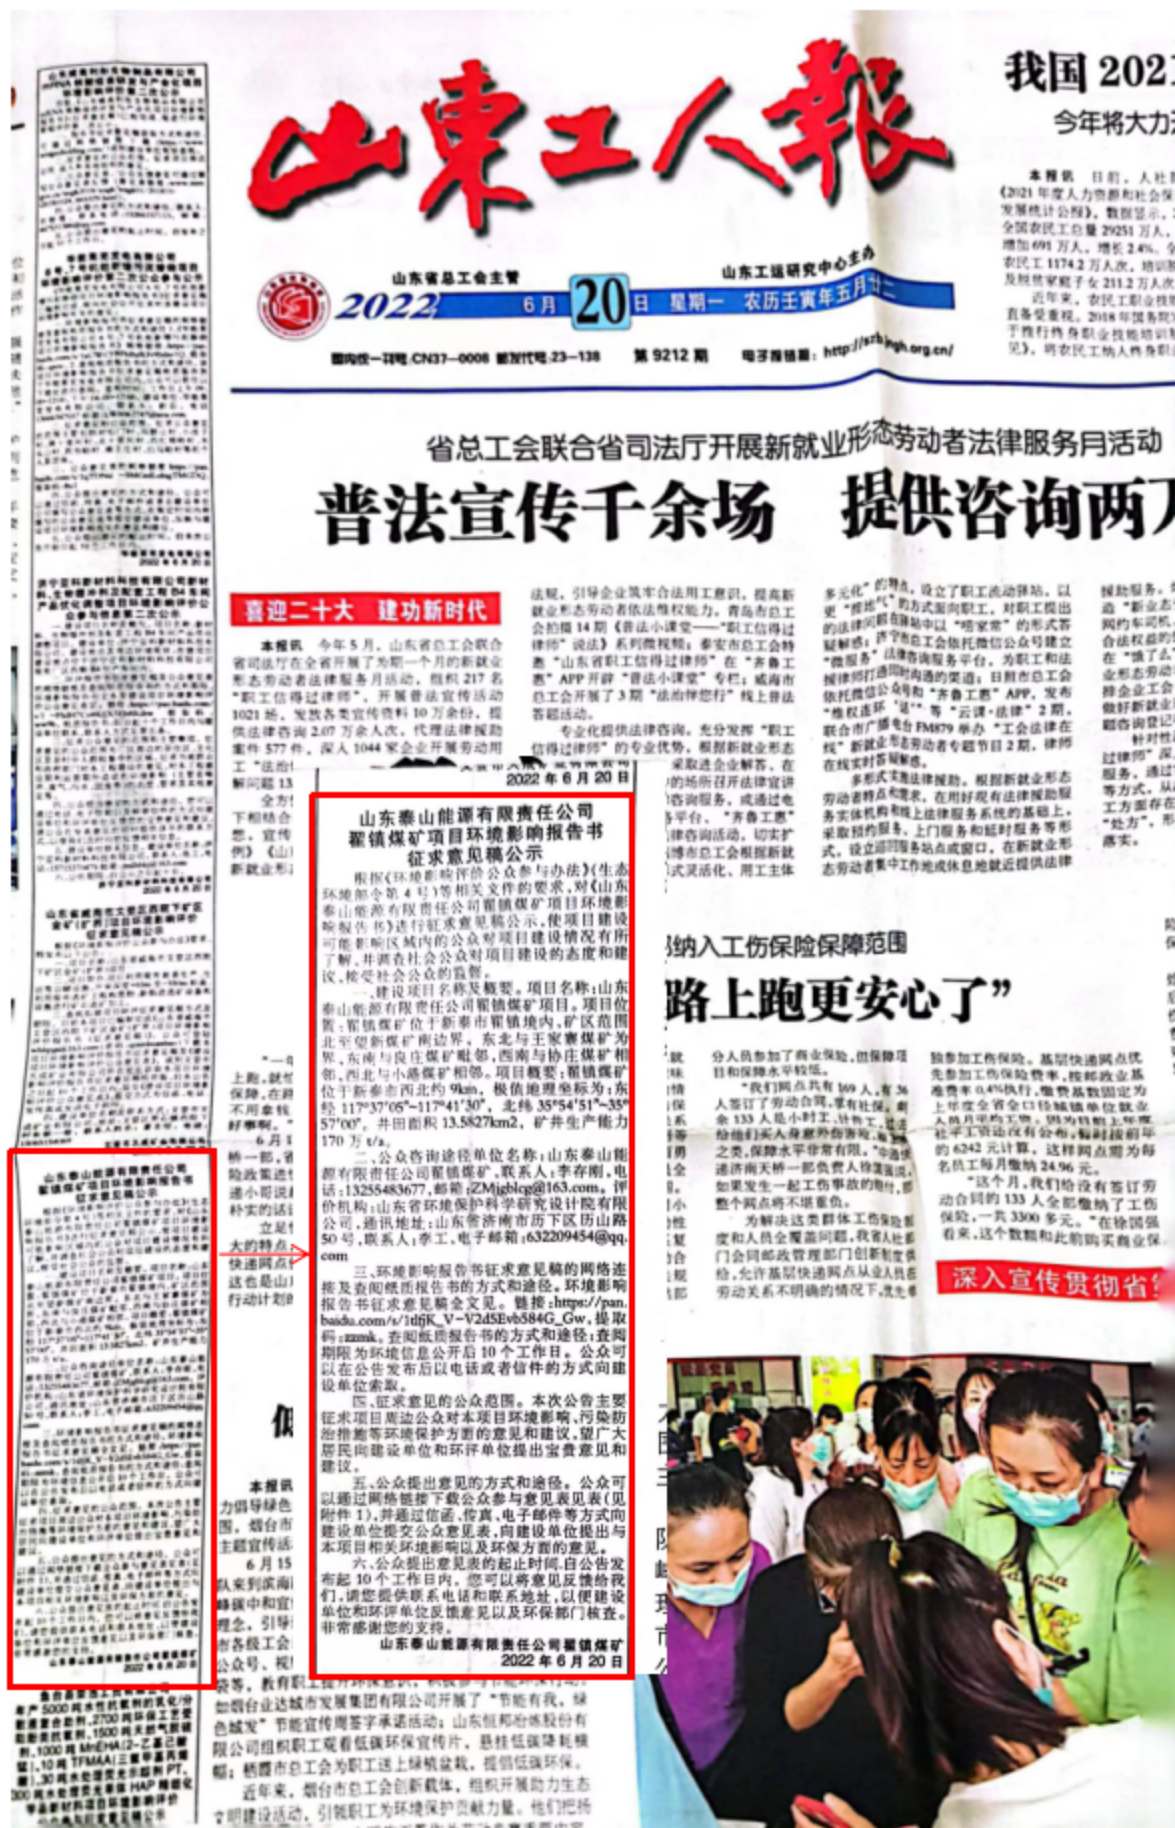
山東工人報

山东省总工会主管　山东工运研究中心主办

2022　6月 20日　星期一　农历壬寅年五月廿二

国内统一刊号:CN37-0008　邮发代号:23-138　第 9212 期　电子报链接:http://sdzhgh.org.cn/

我国 2021

今年将大力

省总工会联合省司法厅开展新就业形态劳动者法律服务月活动

普法宣传千余场　提供咨询两万

喜迎二十大　建功新时代

本报讯　今年5月，山东省总工会联合省司法厅在全省开展了为期一个月的新就业形态劳动者法律服务月活动。组织217名"职工信得过律师"，开展普法宣传活动1021场，发放各类宣传资料10万余份，提供法律咨询2.07万余人次，代理法律援助案件577件，深入1044家企业开展劳动用工"法治体检"……

纳入工伤保险保障范围

路上跑更安心了"

深入宣传贯彻省

2022年6月20日

山东泰山能源有限责任公司
翟镇煤矿项目环境影响报告书
征求意见稿公示

根据《环境影响评价公众参与办法》(生态环境部令第4号)等相关文件的要求，对《山东泰山能源有限责任公司翟镇煤矿项目环境影响报告书》进行征求意见稿公示，使项目建设可能影响区域内的公众对项目建设情况有所了解，并调查社会公众对项目建设的态度和建议，接受社会公众的监督。

一、建设项目名称及概要。项目名称：山东泰山能源有限责任公司翟镇煤矿项目。项目位置：翟镇煤矿位于新泰市翟镇境内，矿区范围北至新汶煤矿南边界，东北与王家寨煤矿为界，东南与良庄煤矿毗邻，西南与协庄煤矿相邻，西北与小港煤矿相邻。项目概要：翟镇煤矿位于新泰市西北约9km，极值地理坐标为：东经117°37′05″~117°41′30″，北纬35°54′51″~35°57′00″，井田面积13.5827km2，矿井生产能力170万t/a。

二、公众咨询途径单位名称：山东泰山能源有限责任公司翟镇煤矿，联系人：李存刚，电话：13255483677，邮箱：ZMjgblcg@163.com。评价机构：山东省环境保护科学研究设计院有限公司，通讯地址：山东省济南市历下区历山路50号，联系人：李工，电子邮箱：632209454@qq.com

三、环境影响报告书征求意见稿的网络连接及查阅纸质报告书的方式和途径。环境影响报告书征求意见稿全文见。链接：https://pan.baidu.com/s/1dfjK_V-V2d5Evb584G_Gw，提取码：zzmk。查阅纸质报告书的方式和途径：查阅期限为环境信息公开后10个工作日。公众可以在公告发布后以电话或者信件的方式向建设单位索取。

四、征求意见的公众范围。本次公告主要征求项目周边公众对本项目环境影响、污染防治措施等环境保护方面的意见和建议，望广大居民向建设单位和环评单位提出宝贵意见和建议。

五、公众提出意见的方式和途径。公众可以通过网络链接下载公众参与意见表见表(见附件1)，并通过信函、传真、电子邮件等方式向建设单位提交公众意见表，向建设单位提出与本项目相关环境影响以及环保方面的意见。

六、公众提出意见表的起止时间。自公告发布起10个工作日内。您可以将意见反馈给我们，请您提供联系电话和联系地址，以便建设单位和环评单位反馈意见以及环保部门核查。非常感谢您的支持。

山东泰山能源有限责任公司翟镇煤矿
2022年6月20日

"我们网点共有169人，有36人签订了劳动合同……"

为解决这类群体工伤保险……

"这个月，我们给没有签订劳动合同的133人全部缴纳了工伤保险，一共3300多元。"

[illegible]